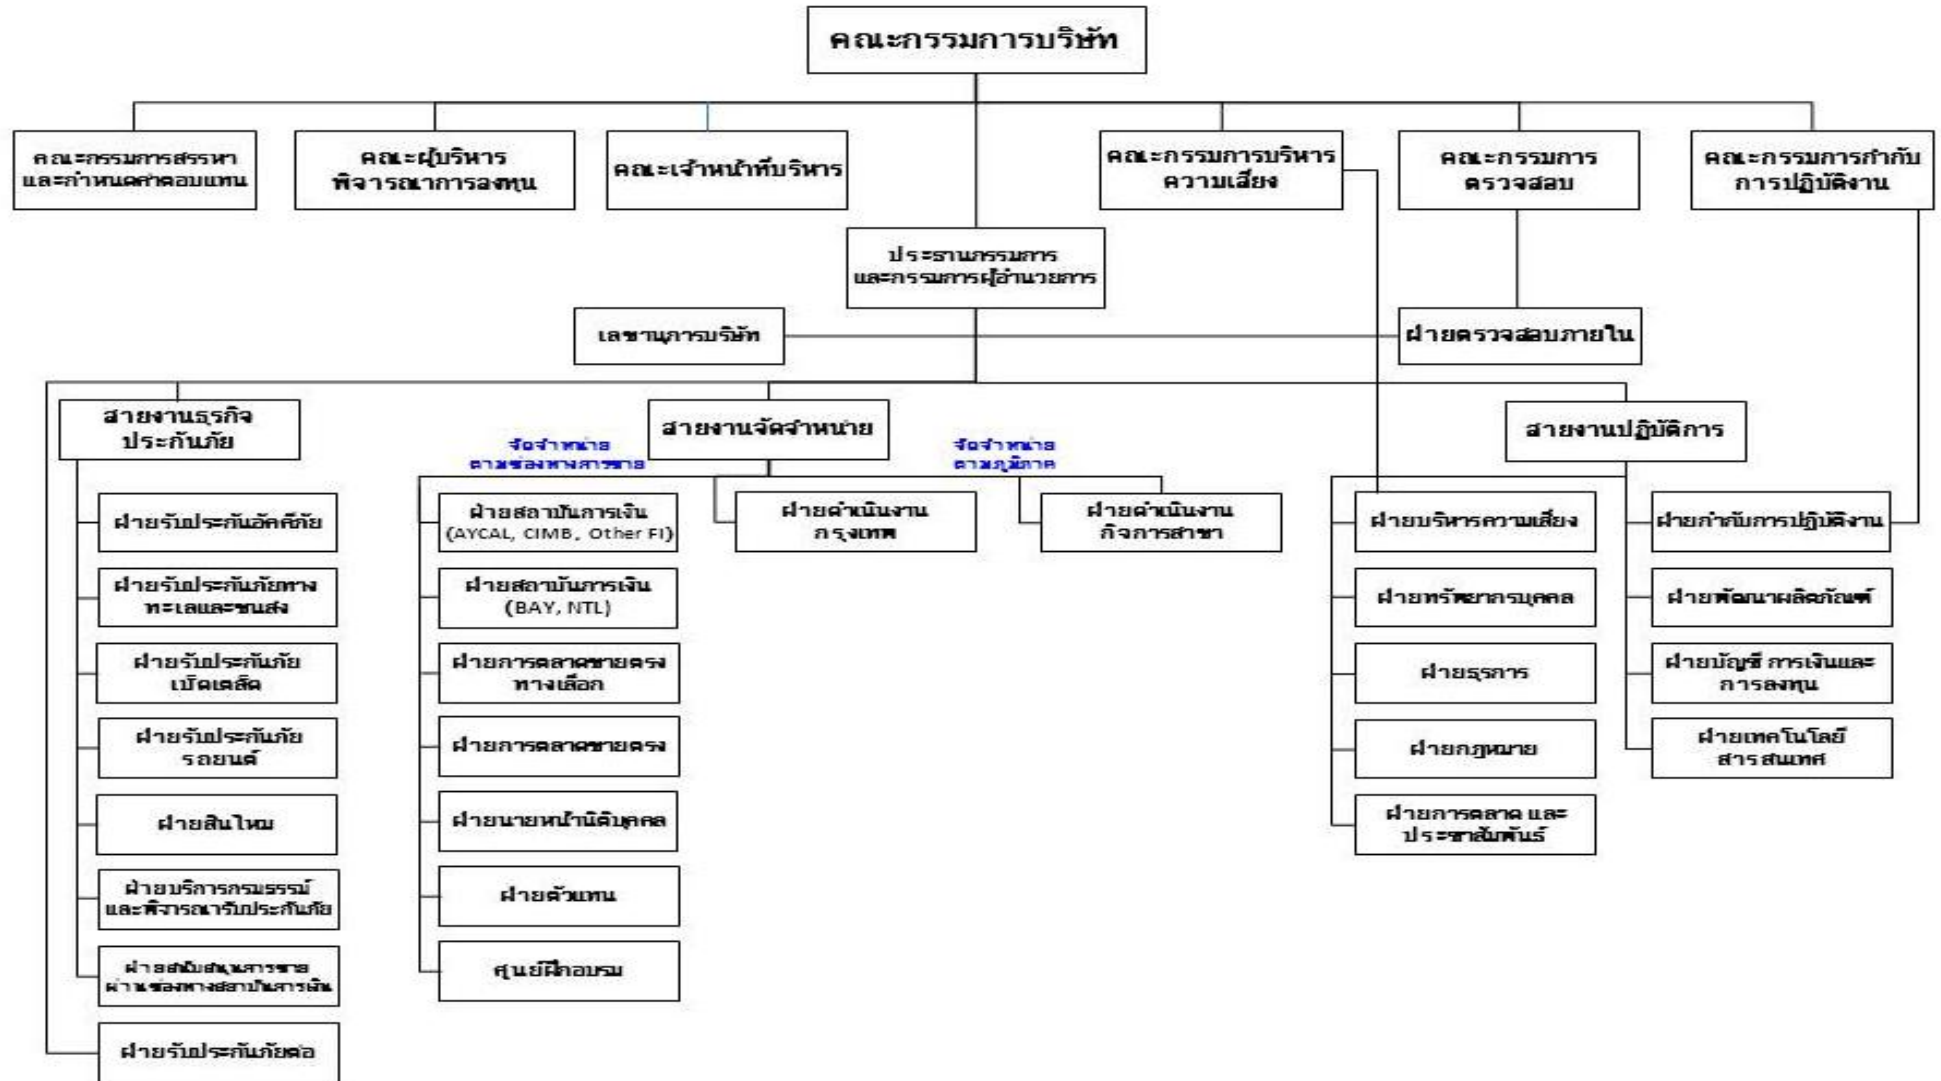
คณะกรรมการบริษัท

คณะกรรมการสรรหา และกำหนดค่าตอบแทน

คณะผู้บริหาร พิจารณาการลงทุน

คณะเจ้าหน้าที่บริหาร

คณะกรรมการบริหาร ความเสี่ยง

คณะกรรมการ ตรวจสอบ

คณะกรรมการกำกับ การปฏิบัติงาน

ประธานกรรมการ และกรรมการผู้อำนวยการ

เลขานุการบริษัท

ฝ่ายตรวจสอบภายใน

สายงานธุรกิจ ประกันภัย

ฝ่ายรับประกันอัคคีภัย

ฝ่ายรับประกันภัยทางทะเลและขนส่ง

ฝ่ายรับประกันภัย เบ็ดเตล็ด

ฝ่ายรับประกันภัย รถยนต์

ฝ่ายสินไหม

ฝ่ายบริการกรมธรรม์ และพิจารณารับประกันภัย

ฝ่ายสนับสนุนการขาย ผ่านช่องทางสถาบันการเงิน

ฝ่ายรับประกันภัยต่อ

สายงานจัดจำหน่าย

จัดจำหน่าย ตามช่องทางการขาย

ฝ่ายสถาบันการเงิน (AYCAL, CIMB, Other FI)

ฝ่ายสถาบันการเงิน (BAY, NTL)

ฝ่ายการตลาดขายตรง ทางเลือก

ฝ่ายการตลาดขายตรง

ฝ่ายนายหน้านิติบุคคล

ฝ่ายตัวแทน

ศูนย์ฝึกอบรม

ฝ่ายดำเนินงาน กรุงเทพ

จัดจำหน่าย ตามภูมิภาค

ฝ่ายดำเนินงาน กิจการสาขา

สายงานปฏิบัติการ

ฝ่ายบริหารความเสี่ยง

ฝ่ายทรัพยากรบุคคล

ฝ่ายธุรการ

ฝ่ายกฎหมาย

ฝ่ายการตลาด และ ประชาสัมพันธ์

ฝ่ายกำกับการปฏิบัติงาน

ฝ่ายพัฒนาผลิตภัณฑ์

ฝ่ายบัญชี การเงินและ การลงทุน

ฝ่ายเทคโนโลยี สารสนเทศ